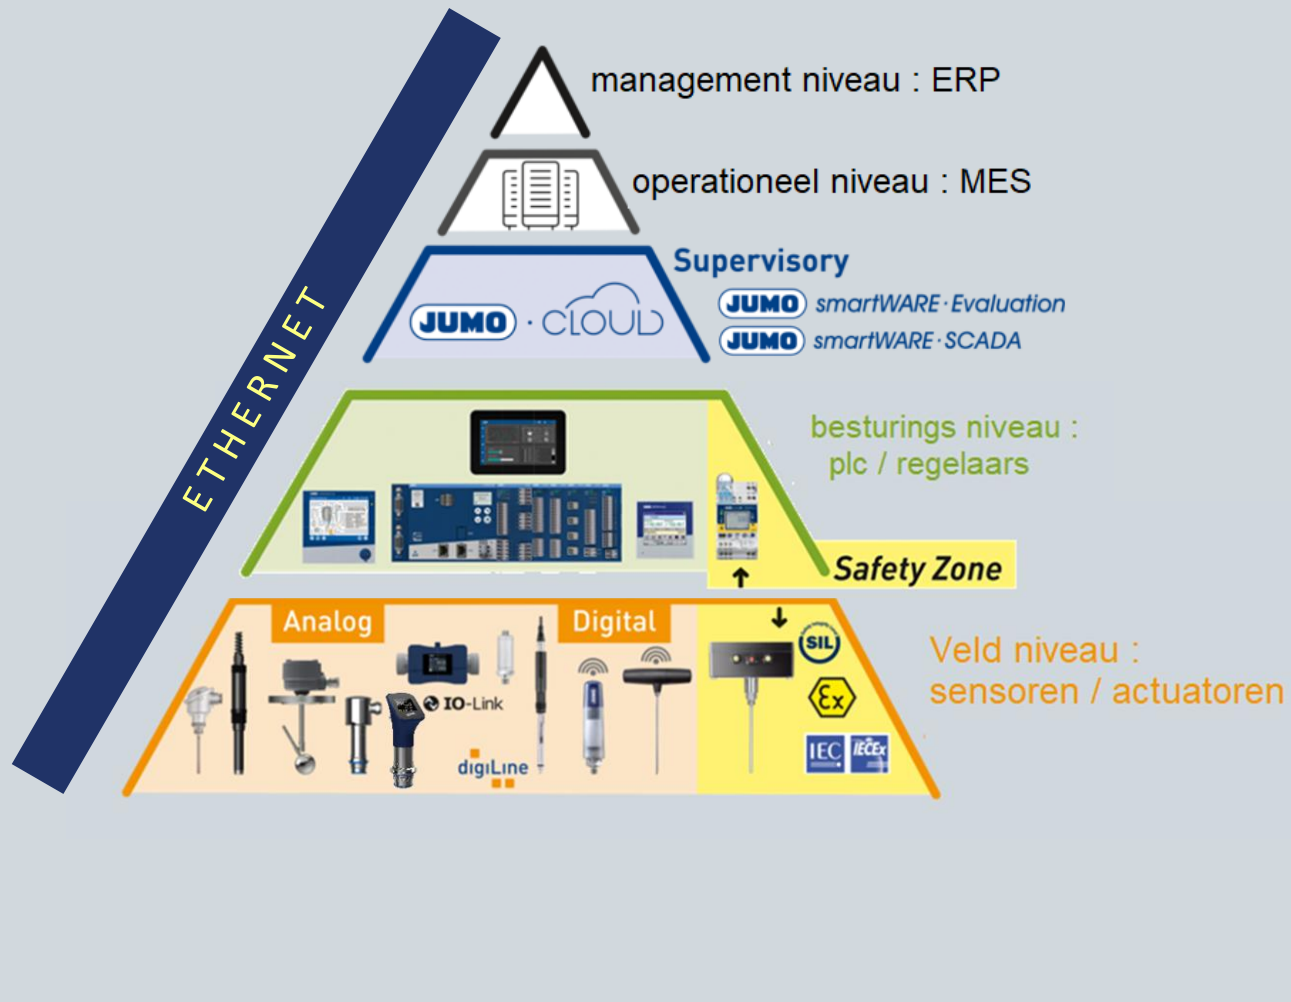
ETHERNET

management niveau : ERP

operationeel niveau : MES

Supervisory

JUMO · CLOUD

JUMO smartWARE · Evaluation

JUMO smartWARE · SCADA

besturings niveau : plc / regelaars

Safety Zone

Analog

Digital

IO-Link

digiLine

SIL

IEC IECEx

Veld niveau : sensoren / actuatoren